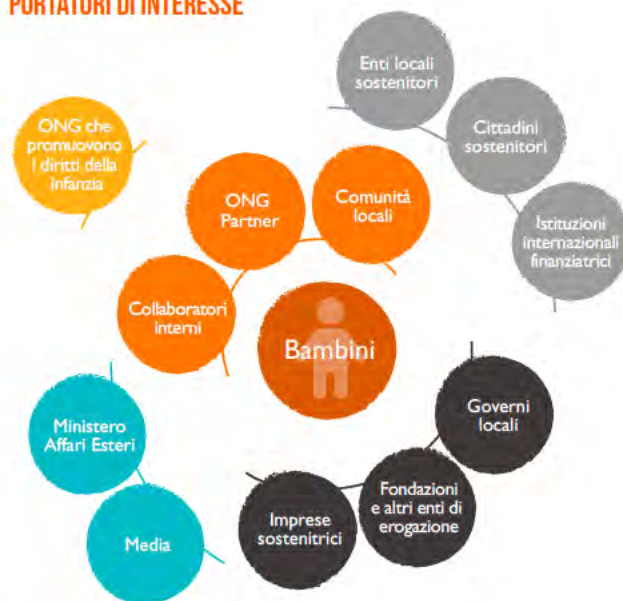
PORTATORI DI INTERESSE

Enti locali sostenitori

Cittadini sostenitori

Istituzioni internazionali finanziatrici

ONG che promuovono i diritti della infanzia

ONG Partner

Comunità locali

Collaboratori interni

Bambini

Governi locali

Ministero Affari Esteri

Fondazioni e altri enti di erogazione

Imprese sostenitrici

Media